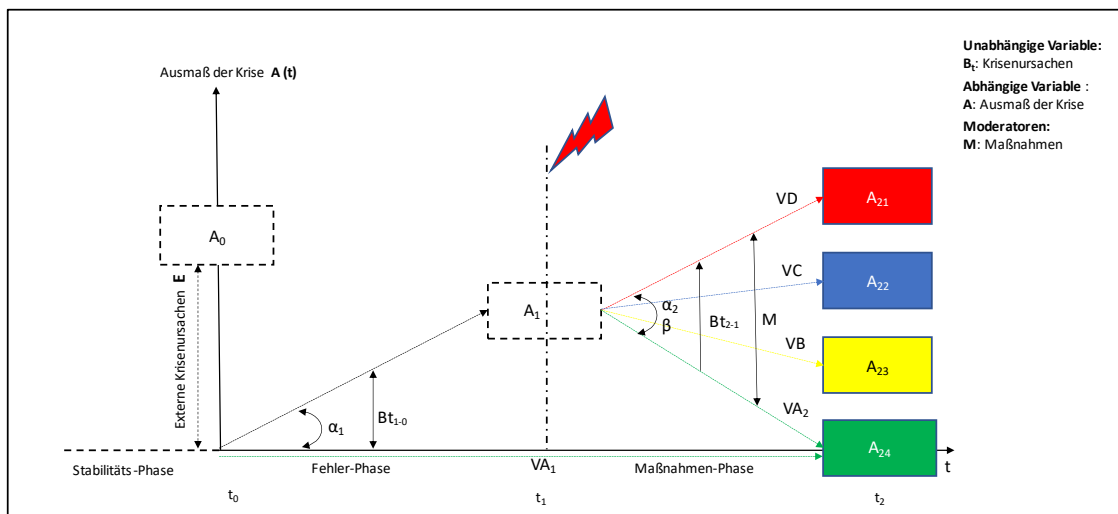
Unabhängige Variable:
$B_t$: Krisenursachen
Abhängige Variable :
A: Ausmaß der Krise
Moderatoren:
M: Maßnahmen

Ausmaß der Krise A (t)

$A_0$

Externe Krisenursachen E

$A_1$

$\alpha_1$

$Bt_{1-0}$

$\alpha_2$
β

$Bt_{2-1}$

M

VD

VC

VB

$VA_2$

$A_{21}$

$A_{22}$

$A_{23}$

$A_{24}$

Stabilitäts-Phase

Fehler-Phase

$VA_1$

Maßnahmen-Phase

t

$t_0$

$t_1$

$t_2$